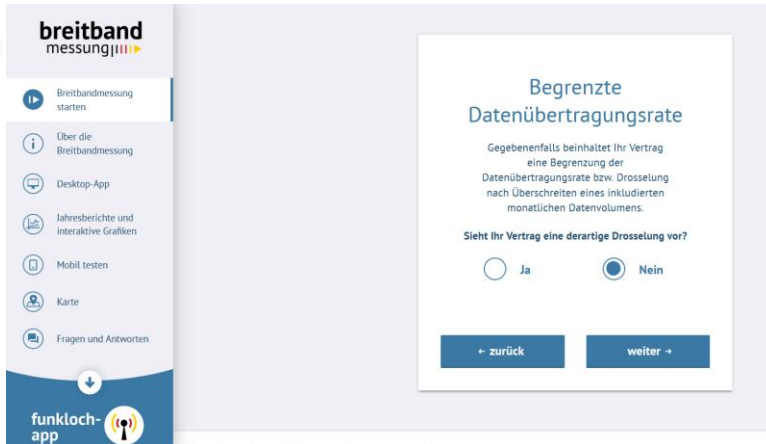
breitband
messung

Breitbandmessung starten

Über die Breitbandmessung

Desktop-App

Jahresberichte und interaktive Grafiken

Mobil testen

Karte

Fragen und Antworten

funkloch-app

Begrenzte Datenübertragungsrate

Gegebenenfalls beinhaltet Ihr Vertrag eine Begrenzung der Datenübertragungsrate bzw. Drosselung nach Überschreiten eines inkludierten monatlichen Datenvolumens.

Sieht Ihr Vertrag eine derartige Drosselung vor?

Ja

Nein

← zurück

weiter →